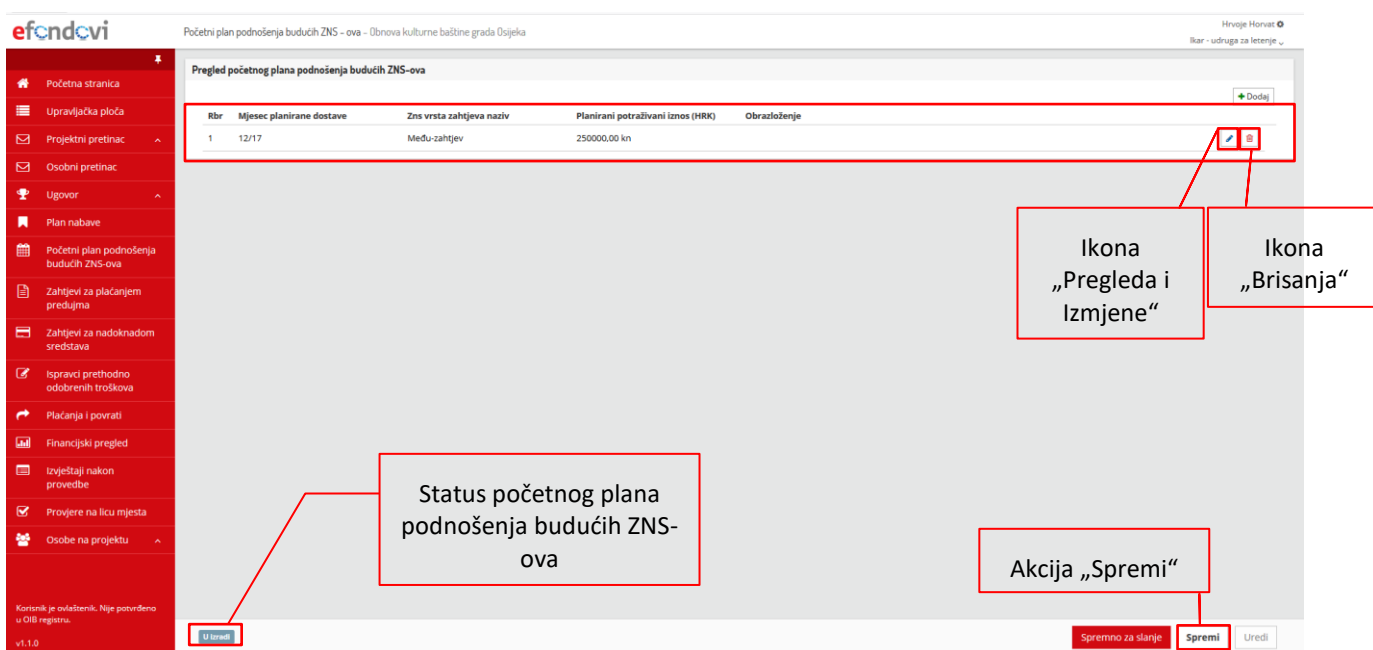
efondovi

Početni plan podnošenja budućih ZNS – ova – Obnova kulturne baštine grada Osijeka

Hrvoje Horvat
Ikar - udruga za letenje

Početna stranica
Upravljačka ploča
Projektni pretinac
Osobni pretinac
Ugovor
Plan nabave
Početni plan podnošenja budućih ZNS-ova
Zahtjevi za plaćanjem predujma
Zahtjevi za nadoknadom sredstava
Ispravci prethodno odobrenih troškova
Plaćanja i povrati
Financijski pregled
Izvještaji nakon provedbe
Provjere na licu mjesta
Osobe na projektu

Korisnik je ovlaštenik. Nije potvrđeno u OIB registru.

v1.1.0

Pregled početnog plana podnošenja budućih ZNS-ova

+ Dodaj

| Rbr | Mjesec planirane dostave | Zns vrsta zahtjeva naziv | Planirani potraživani iznos (HRK) | Obrazloženje |
|---|---|---|---|---|
| 1 | 12/17 | Među-zahtjev | 250000,00 kn | |

Ikona „Pregleda i Izmjene“

Ikona „Brisanja“

Status početnog plana podnošenja budućih ZNS-ova

Akcija „Spremi“

U izradi

Spremno za slanje
Spremi
Uredi